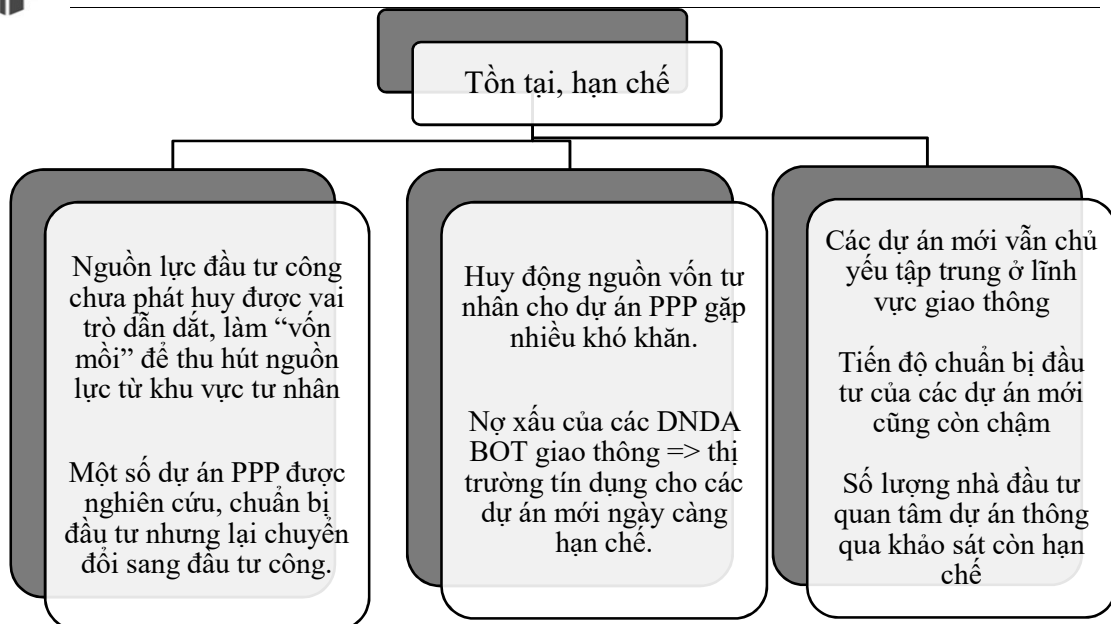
Tồn tại, hạn chế

Nguồn lực đầu tư công chưa phát huy được vai trò dẫn dắt, làm "vốn mồi" để thu hút nguồn lực từ khu vực tư nhân

Một số dự án PPP được nghiên cứu, chuẩn bị đầu tư nhưng lại chuyển đổi sang đầu tư công.

Huy động nguồn vốn tư nhân cho dự án PPP gặp nhiều khó khăn.

Nợ xấu của các DNDA BOT giao thông => thị trường tín dụng cho các dự án mới ngày càng hạn chế.

Các dự án mới vẫn chủ yếu tập trung ở lĩnh vực giao thông

Tiến độ chuẩn bị đầu tư của các dự án mới cũng còn chậm

Số lượng nhà đầu tư quan tâm dự án thông qua khảo sát còn hạn chế